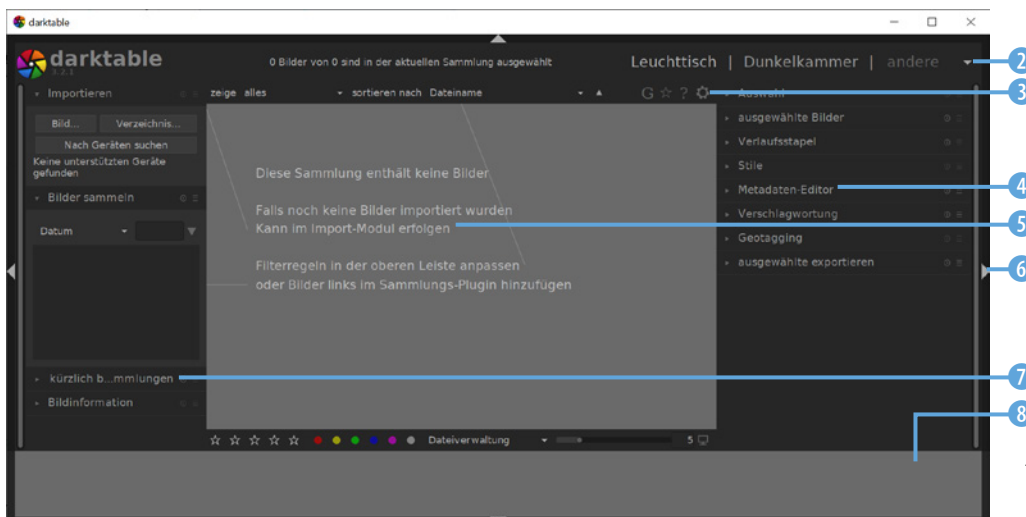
darktable

darktable

0 Bilder von 0 sind in der aktuellen Sammlung ausgewählt

Leuchttisch | Dunkelkammer | andere

2

3

4

5

6

7

8

Importieren

Bild...

Verzeichnis...

Nach Geräten suchen

Keine unterstützten Geräte gefunden

Bilder sammeln

Datum

kürzlich b...mmlungen

Bildinformation

zeige alles

sortieren nach Dateiname

Diese Sammlung enthält keine Bilder

Falls noch keine Bilder importiert wurden Kann im Import-Modul erfolgen

Filterregeln in der oberen Leiste anpassen oder Bilder links im Sammlungs-Plugin hinzufügen

Auswahl

ausgewählte Bilder

Verlaufsstapel

Stile

Metadaten-Editor

Verschlagwortung

Geotagging

ausgewählte exportieren

Dateiverwaltung

5